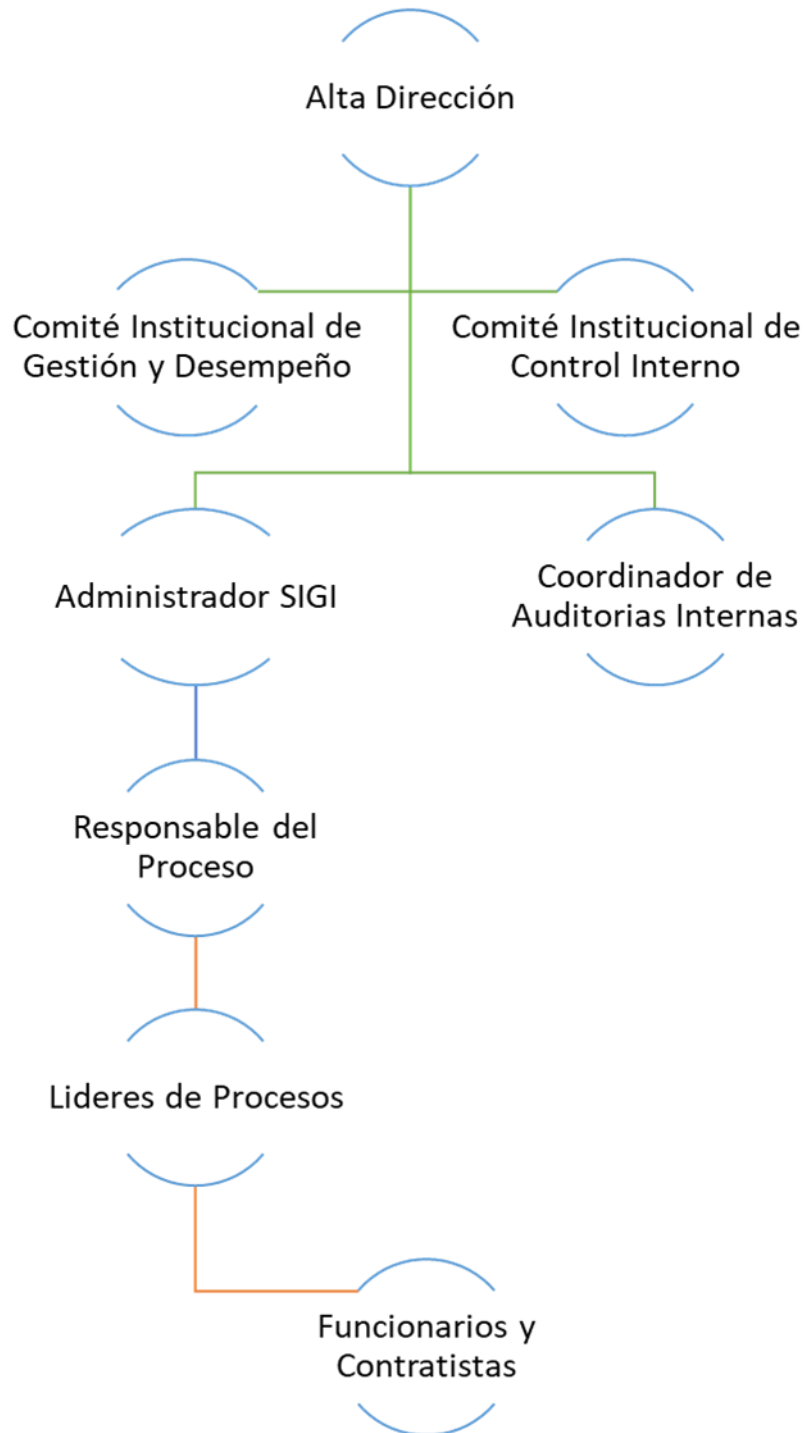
Alta Dirección

Comité Institucional de Gestión y Desempeño

Comité Institucional de Control Interno

Administrador SIGI

Coordinador de Auditorias Internas

Responsable del Proceso

Lideres de Procesos

Funcionarios y Contratistas